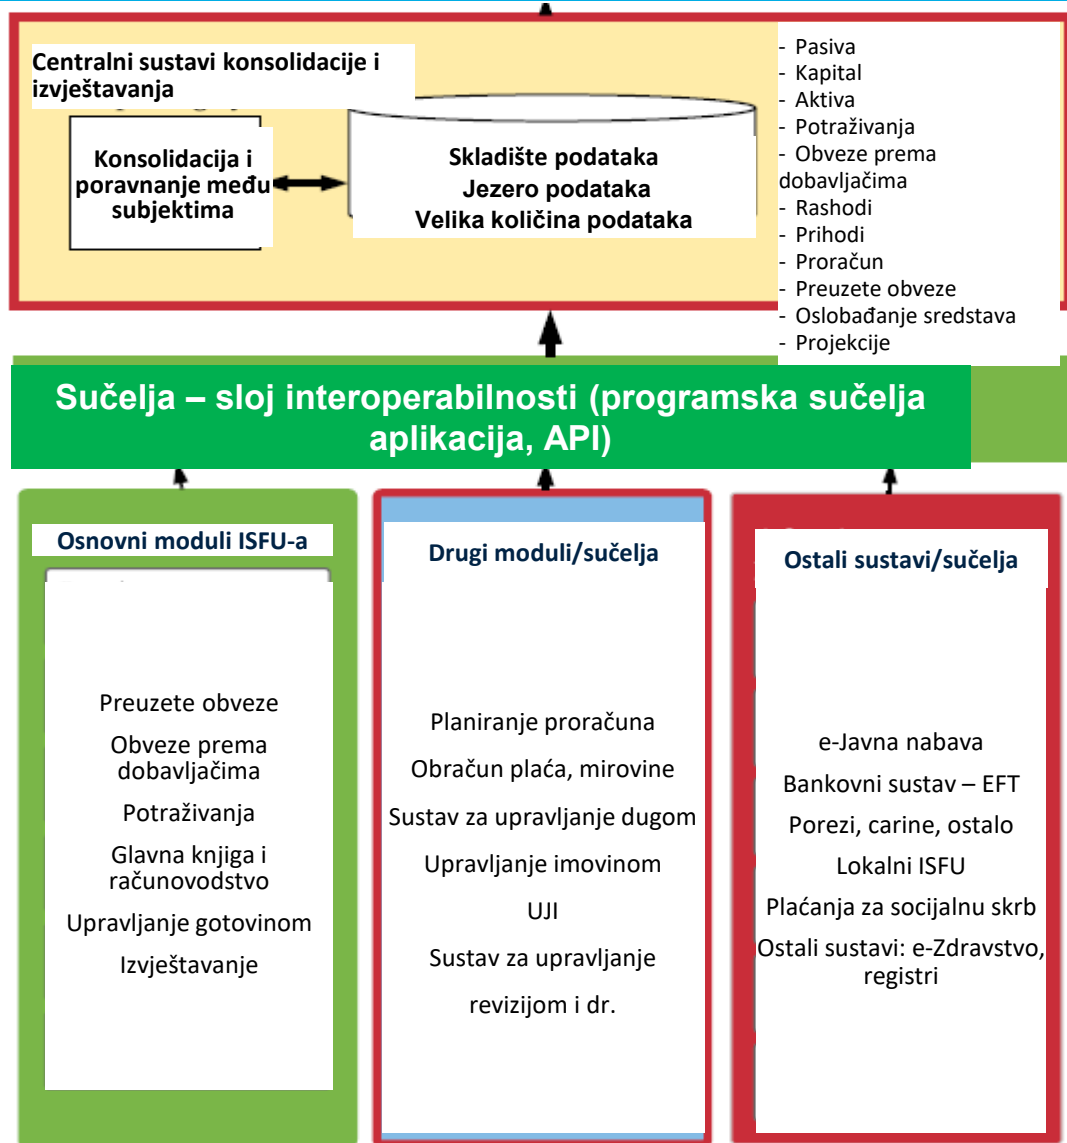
Centralni sustavi konsolidacije i izvještavanja

Konsolidacija i poravnanje među subjektima

Skladište podataka
Jezero podataka
Velika količina podataka

- Pasiva
- Kapital
- Aktiva
- Potraživanja
- Obveze prema dobavljačima
- Rashodi
- Prihodi
- Proračun
- Preuzete obveze
- Oslobađanje sredstava
- Projekcije

Sučelja – sloj interoperabilnosti (programska sučelja aplikacija, API)

Osnovni moduli ISFU-a

Preuzete obveze
Obveze prema dobavljačima
Potraživanja
Glavna knjiga i računovodstvo
Upravljanje gotovinom
Izvještavanje

Drugi moduli/sučelja

Planiranje proračuna
Obračun plaća, mirovine
Sustav za upravljanje dugom
Upravljanje imovinom
UJI
Sustav za upravljanje revizijom i dr.

Ostali sustavi/sučelja

e-Javna nabava
Bankovni sustav – EFT
Porezi, carine, ostalo
Lokalni ISFU
Plaćanja za socijalnu skrb
Ostali sustavi: e-Zdravstvo, registri